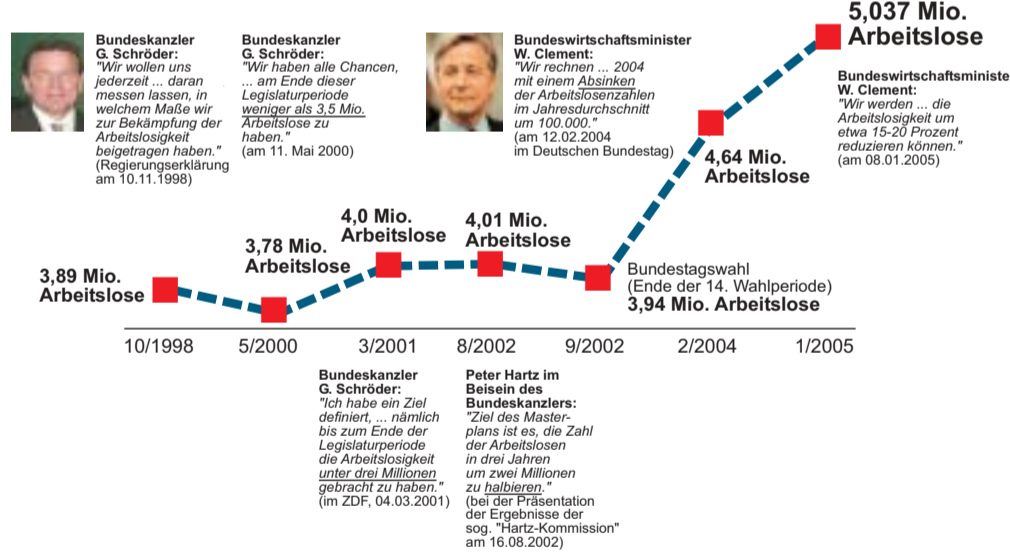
Bundeskanzler G. Schröder:
"Wir wollen uns jederzeit ... daran messen lassen, in welchem Maße wir zur Bekämpfung der Arbeitslosigkeit beigetragen haben."
(Regierungserklärung am 10.11.1998)

Bundeskanzler G. Schröder:
"Wir haben alle Chancen, ... am Ende dieser Legislaturperiode weniger als 3,5 Mio. Arbeitslose zu haben."
(am 11. Mai 2000)

Bundeswirtschaftsminister W. Clement:
"Wir rechnen ... 2004 mit einem Absinken der Arbeitslosenzahlen im Jahresdurchschnitt um 100.000."
(am 12.02.2004 im Deutschen Bundestag)

5,037 Mio. Arbeitslose

Bundeswirtschaftsministe W. Clement:
"Wir werden ... die Arbeitslosigkeit um etwa 15-20 Prozent reduzieren können."
(am 08.01.2005)

4,64 Mio. Arbeitslose

4,0 Mio. Arbeitslose

4,01 Mio. Arbeitslose

3,78 Mio. Arbeitslose

3,89 Mio. Arbeitslose

Bundestagswahl (Ende der 14. Wahlperiode)
3,94 Mio. Arbeitslose

10/1998 5/2000 3/2001 8/2002 9/2002 2/2004 1/2005

Bundeskanzler G. Schröder:
"Ich habe ein Ziel definiert, ... nämlich bis zum Ende der Legislaturperiode die Arbeitslosigkeit unter drei Millionen gebracht zu haben."
(im ZDF, 04.03.2001)

Peter Hartz im Beisein des Bundeskanzlers:
"Ziel des Masterplans ist es, die Zahl der Arbeitslosen in drei Jahren um zwei Millionen zu halbieren."
(bei der Präsentation der Ergebnisse der sog. "Hartz-Kommission" am 16.08.2002)